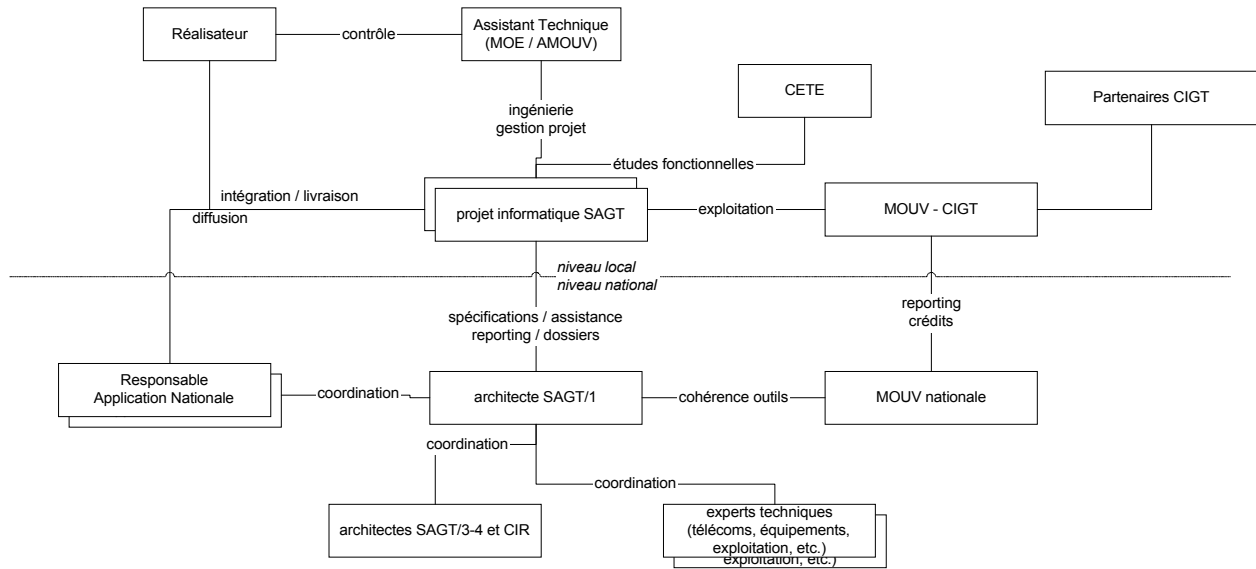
Réalisateur

contrôle

Assistant Technique
(MOE / AMOUV)

ingénierie
gestion projet

CETE

Partenaires CIGT

études fonctionnelles

intégration / livraison

diffusion

projet informatique SAGT

exploitation

MOUV - CIGT

niveau local
niveau national

spécifications / assistance
reporting / dossiers

reporting
crédits

Responsable
Application Nationale

coordination

architecte SAGT/1

cohérence outils

MOUV nationale

coordination

coordination

architectes SAGT/3-4 et CIR

experts techniques
(télécoms, équipements,
exploitation, etc.)

exploitation, etc.)